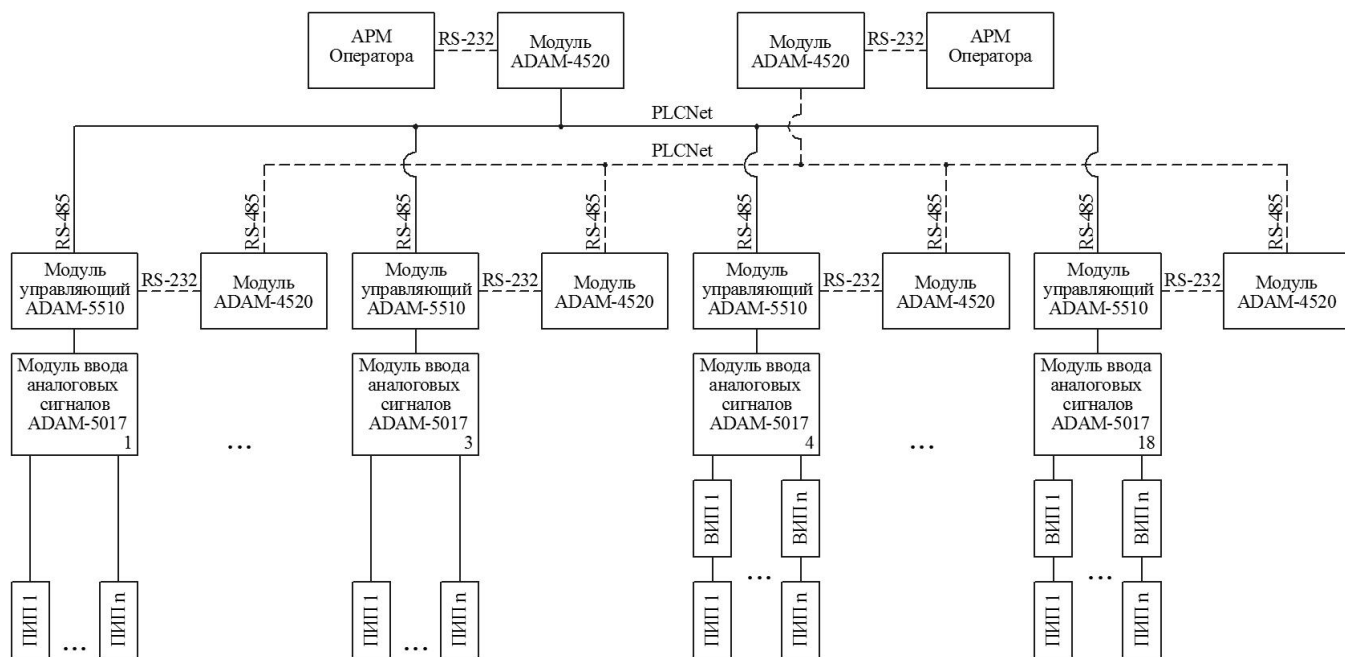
АРМ Оператора

RS-232

Модуль ADAM-4520

Модуль ADAM-4520

RS-232

АРМ Оператора

PLCNet

PLCNet

RS-485

RS-485

RS-485

RS-485

RS-485

RS-485

RS-485

RS-485

Модуль управляющий ADAM-5510

RS-232

Модуль ADAM-4520

Модуль управляющий ADAM-5510

RS-232

Модуль ADAM-4520

Модуль управляющий ADAM-5510

RS-232

Модуль ADAM-4520

Модуль управляющий ADAM-5510

RS-232

Модуль ADAM-4520

Модуль ввода аналоговых сигналов ADAM-5017 1

…

Модуль ввода аналоговых сигналов ADAM-5017 3

Модуль ввода аналоговых сигналов ADAM-5017 4

…

Модуль ввода аналоговых сигналов ADAM-5017 18

ВИП 1

ВИП n

ВИП 1

ВИП n

ПИП 1 … ПИП n

ПИП 1 … ПИП n

ПИП 1 … ПИП n

ПИП 1 … ПИП n